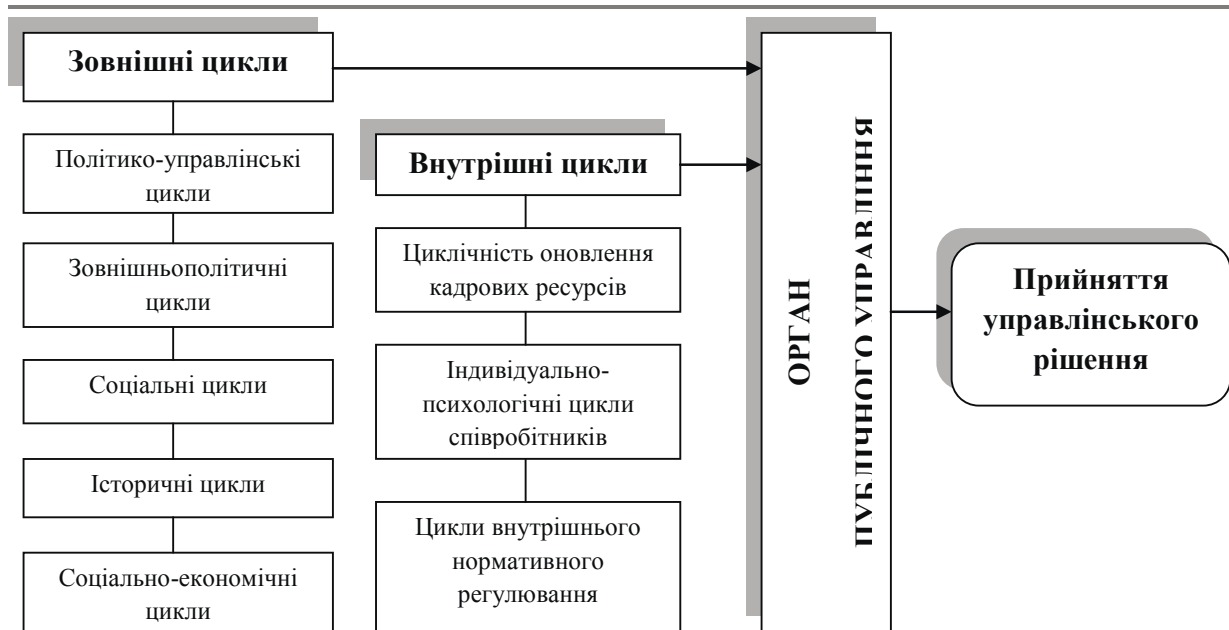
Зовнішні цикли

Політико-управлінські цикли

Зовнішньополітичні цикли

Соціальні цикли

Історичні цикли

Соціально-економічні цикли

Внутрішні цикли

Циклічність оновлення кадрових ресурсів

Індивідуально-психологічні цикли співробітників

Цикли внутрішнього нормативного регулювання

ОРГАН ПУБЛІЧНОГО УПРАВЛІННЯ

Прийняття управлінського рішення